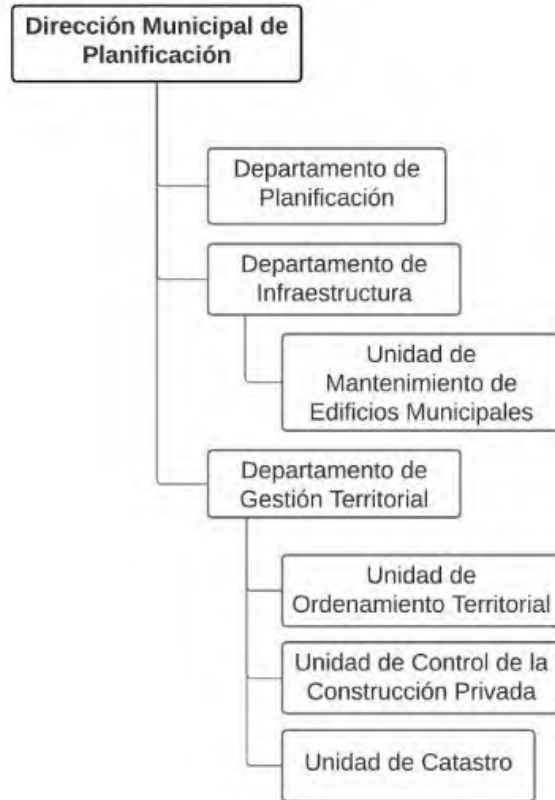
Dirección Municipal de Planificación

Departamento de Planificación

Departamento de Infraestructura

Unidad de Mantenimiento de Edificios Municipales

Departamento de Gestión Territorial

Unidad de Ordenamiento Territorial

Unidad de Control de la Construcción Privada

Unidad de Catastro